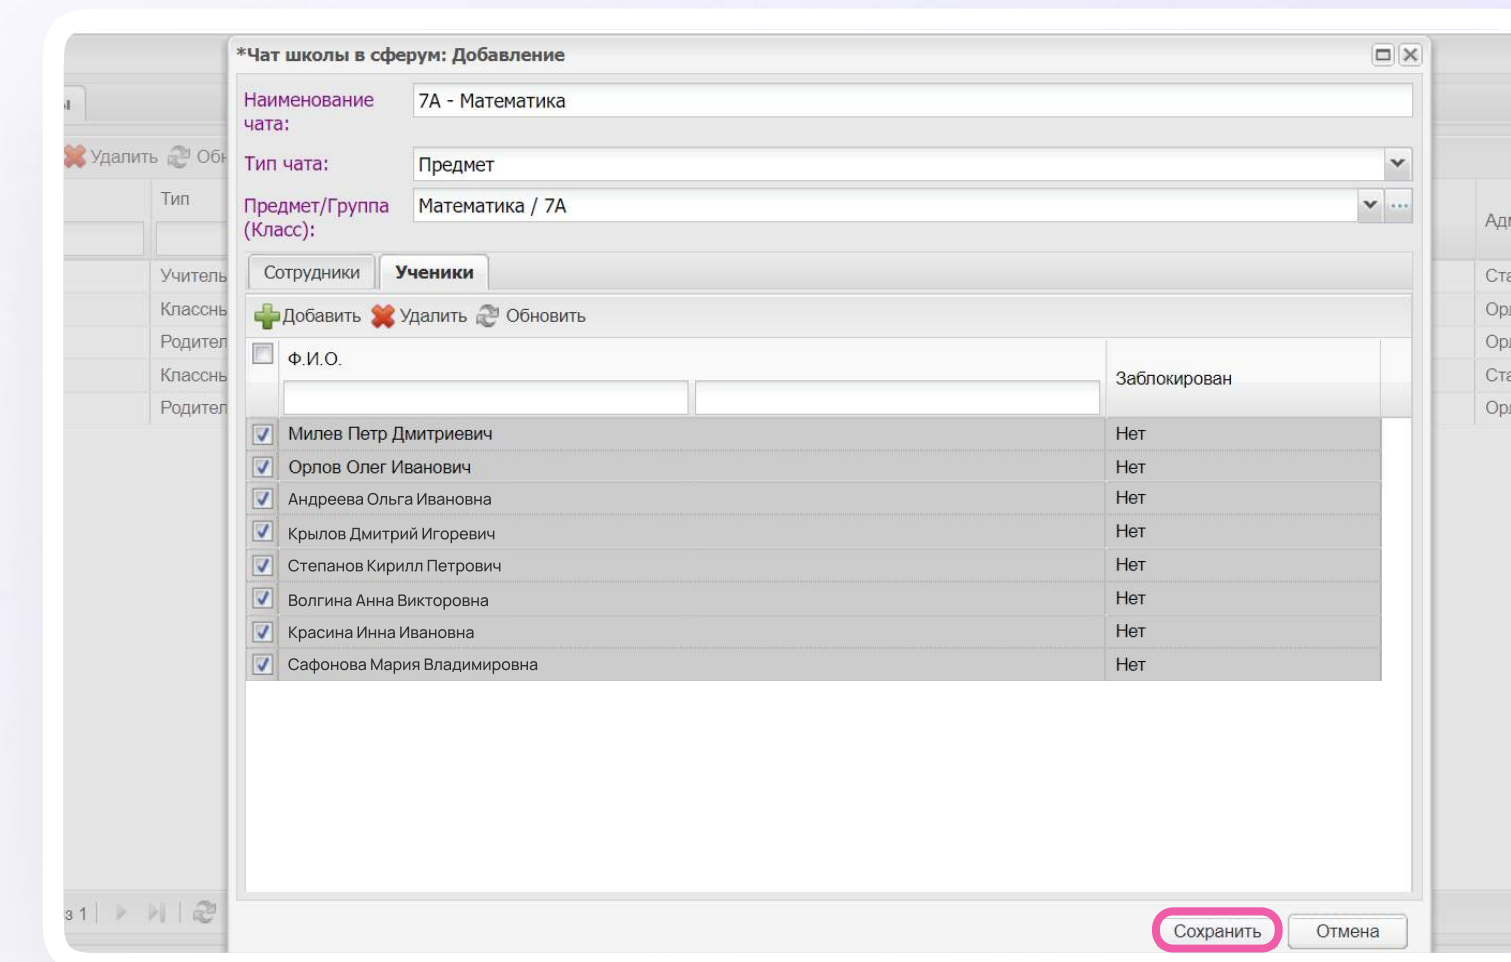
Удалить Обн

Тип

Учитель
Классны
Родител
Классны
Родител

з 1

*Чат школы в сферум: Добавление

Наименование чата: 7А - Математика

Тип чата: Предмет

Предмет/Группа (Класс): Математика / 7А

Сотрудники | Ученики

Добавить Удалить Обновить

| Ф.И.О. | Заблокирован |
|---|---|
| Милев Петр Дмитриевич | Нет |
| Орлов Олег Иванович | Нет |
| Андреева Ольга Ивановна | Нет |
| Крылов Дмитрий Игоревич | Нет |
| Степанов Кирилл Петрович | Нет |
| Волгина Анна Викторовна | Нет |
| Красина Инна Ивановна | Нет |
| Сафонова Мария Владимировна | Нет |

Сохранить Отмена

Ад
Ста
Ор
Ор
Ста
Ор